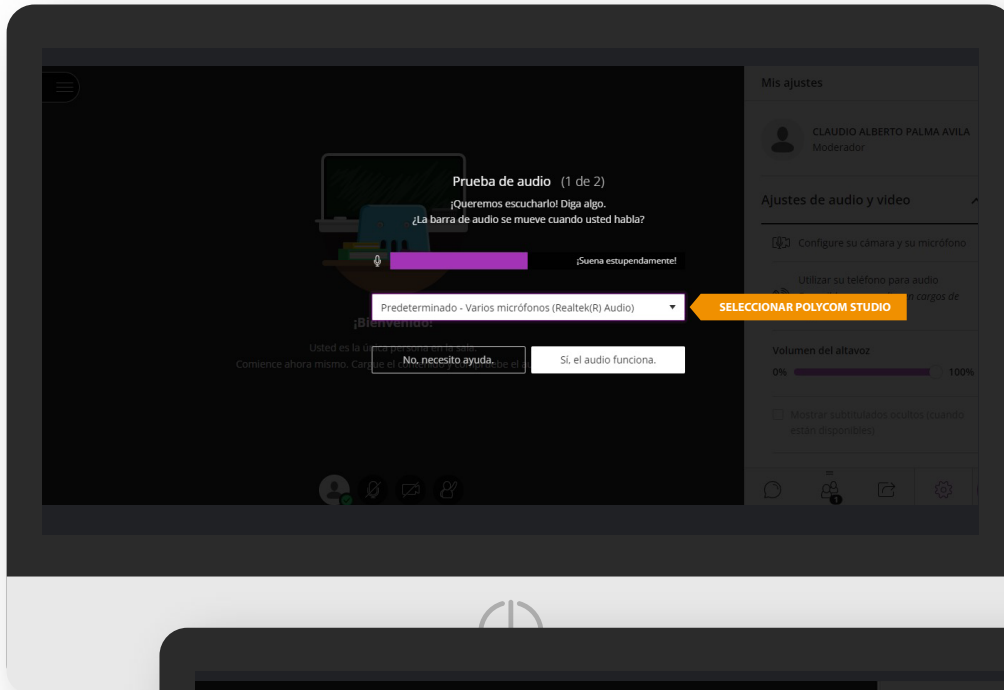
Mis ajustes

CLAUDIO ALBERTO PALMA AVILA
Moderador

Ajustes de audio y video

Configure su cámara y su micrófono

Utilizar su teléfono para audio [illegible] cargos de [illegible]

Volumen del altavoz
0% 100%

Mostrar subtítulos ocultos cuando estén disponibles

Prueba de audio (1 de 2)
¡Queremos escucharlo! Diga algo.
¿La barra de audio se mueve cuando usted habla?

¡Suena estupendamente!

Predeterminado - Varios micrófonos (Realtek(R) Audio)

SELECCIONAR POLYCOM STUDIO

¡Bienvenido!
Usted es la única persona en la sala.
Comience ahora mismo. Cargue el contenido y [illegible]

No, necesito ayuda.

Sí, el audio funciona.

1